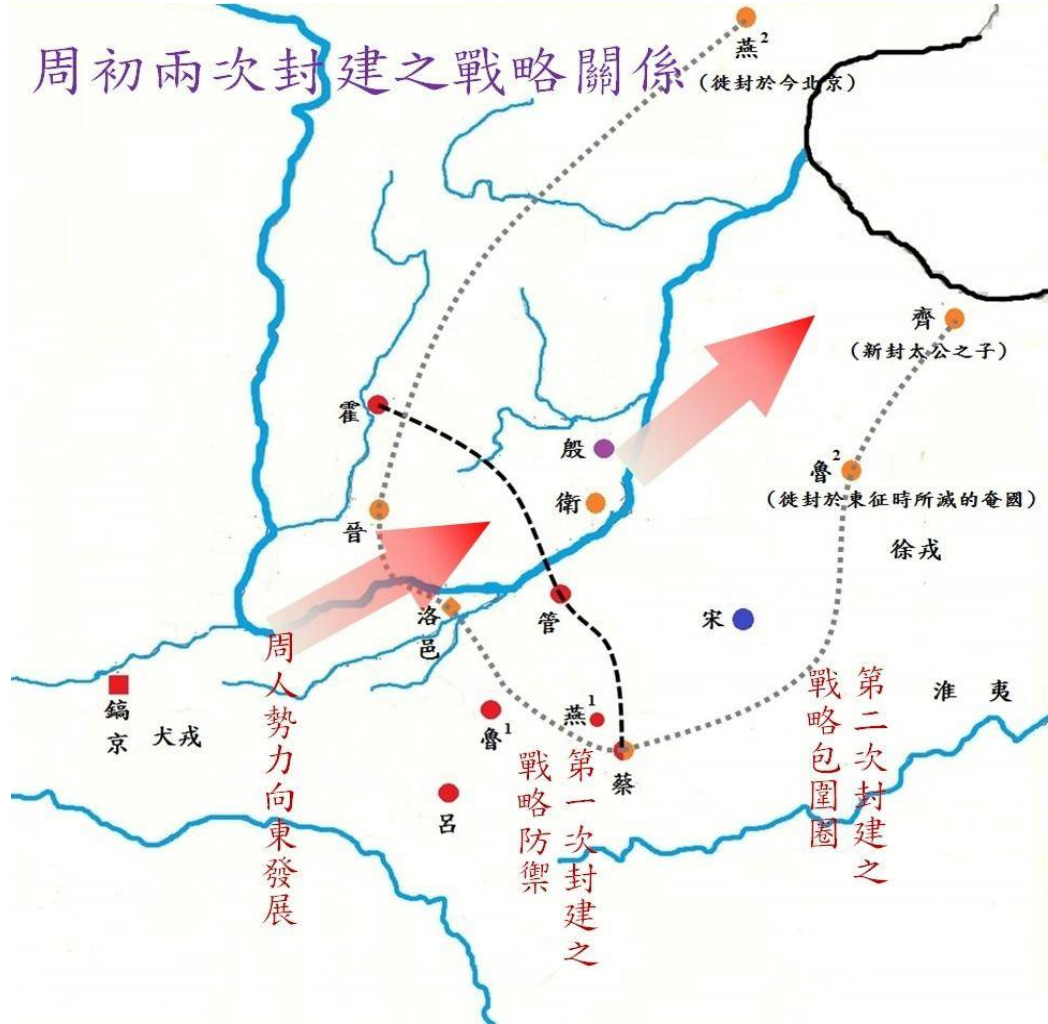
周初兩次封建之戰略關係

燕$^2$
（徙封於今北京）

齊
（新封太公之子）

霍

殷

衛

晉

魯$^2$
（徙封於東征時所滅的奄國）

徐戎

洛邑

管

宋

鎬京

犬戎

魯$^1$

燕$^1$

蔡

呂

淮夷

周人勢力向東發展

第一次封建之戰略防禦

第二次封建之戰略包圍圈